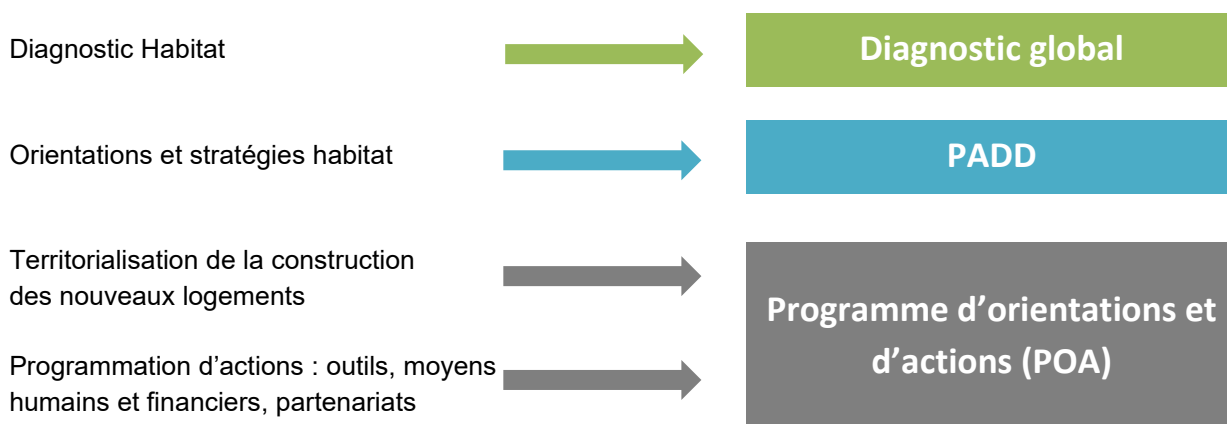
Diagnostic Habitat

Diagnostic global

Orientations et stratégies habitat

PADD

Territorialisation de la construction des nouveaux logements

Programmation d’actions : outils, moyens humains et financiers, partenariats

Programme d’orientations et d’actions (POA)